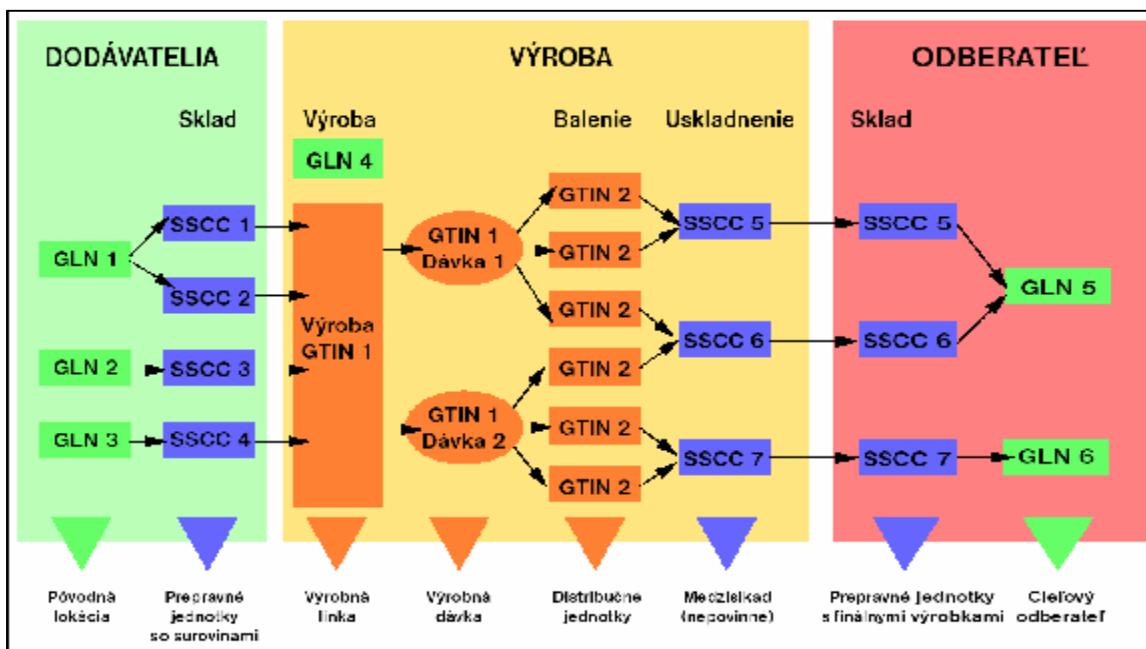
DODÁVATELIA

VÝROBA

ODBERATEĽ

Sklad

Výroba

Balenie

Uskladnenie

Sklad

GLN 4

GLN 1

SSCC 1

SSCC 2

GLN 2

SSCC 3

GLN 3

SSCC 4

Výroba GTIN 1

GTIN 1 Dávka 1

GTIN 1 Dávka 2

GTIN 2

GTIN 2

GTIN 2

GTIN 2

GTIN 2

GTIN 2

SSCC 5

SSCC 6

SSCC 7

SSCC 5

SSCC 6

SSCC 7

GLN 5

GLN 6

Pôvodná lokácia

Prepravné jednotky so surovinami

Výrobná linka

Výrobná dávka

Distribučné jednotky

Medzisklad (nepovinné)

Prepravné jednotky s finálnymi výrobkami

Cieľový odberateľ